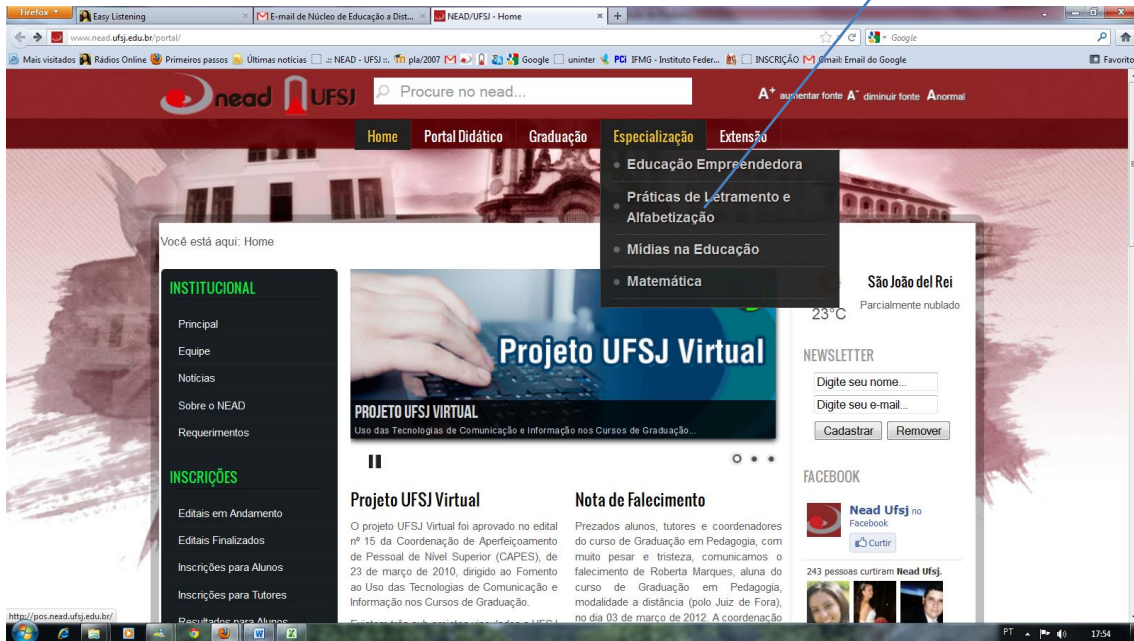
Firefox
Easy Listening
E-mail de Núcleo de Educação a Dist...
NEAD/UFSJ - Home
www.nead.ufsj.edu.br/portal/
Google
Mais visitados Rádios Online Primeiros passos Últimas notícias .:: NEAD - UFSJ ::. pla/2007 Google uninter PCI IFMG - Instituto Feder... INSCRIÇÃO Gmail: Email do Google
Favoritos

nead UFSJ
Procure no nead...
A+ aumentar fonte A- diminuir fonte A normal

Home Portal Didático Graduação Especialização Extensão

Educação Empreendedora
Práticas de Letramento e Alfabetização
Mídias na Educação
Matemática

Você está aqui: Home

INSTITUCIONAL
Principal
Equipe
Notícias
Sobre o NEAD
Requerimentos

INSCRIÇÕES
Editais em Andamento
Editais Finalizados
Inscrições para Alunos
Inscrições para Tutores
Resultados para Alunos

Projeto UFSJ Virtual
PROJETO UFSJ VIRTUAL
Uso das Tecnologias de Comunicação e Informação nos Cursos de Graduação...

Projeto UFSJ Virtual
O projeto UFSJ Virtual foi aprovado no edital nº 15 da Coordenação de Aperfeiçoamento de Pessoal de Nível Superior (CAPES), de 23 de março de 2010, dirigido ao Fomento ao Uso das Tecnologias de Comunicação e Informação nos Cursos de Graduação.

Nota de Falecimento
Prezados alunos, tutores e coordenadores do curso de Graduação em Pedagogia, com muito pesar e tristeza, comunicamos o falecimento de Roberta Marques, aluna do curso de Graduação em Pedagogia, modalidade a distância (polo Juiz de Fora), no dia 03 de março de 2012. A coordenação

São João del Rei
Parcialmente nublado
23°C

NEWSLETTER
Digite seu nome...
Digite seu e-mail...
Cadastrar Remover

FACEBOOK
Nead Ufsj no Facebook
Curtir
243 pessoas curtiram Nead Ufsj.

http://pos.nead.ufsj.edu.br/
PT 17:54